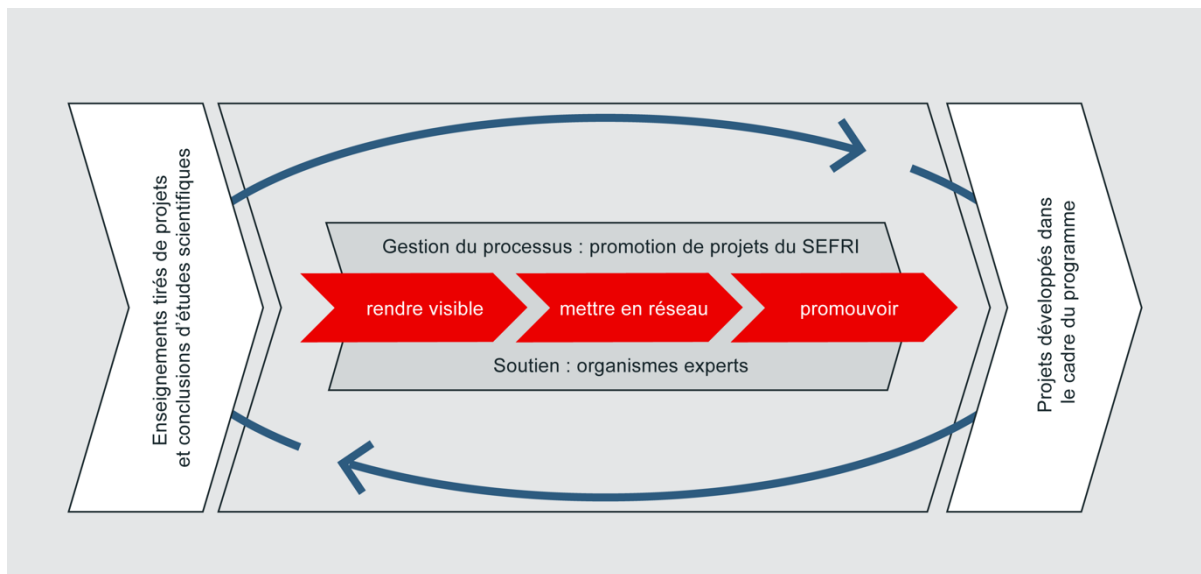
Enseignements tirés de projets et conclusions d'études scientifiques

Gestion du processus : promotion de projets du SEFRI

rendre visible

mettre en réseau

promouvoir

Soutien : organismes experts

Projets développés dans le cadre du programme